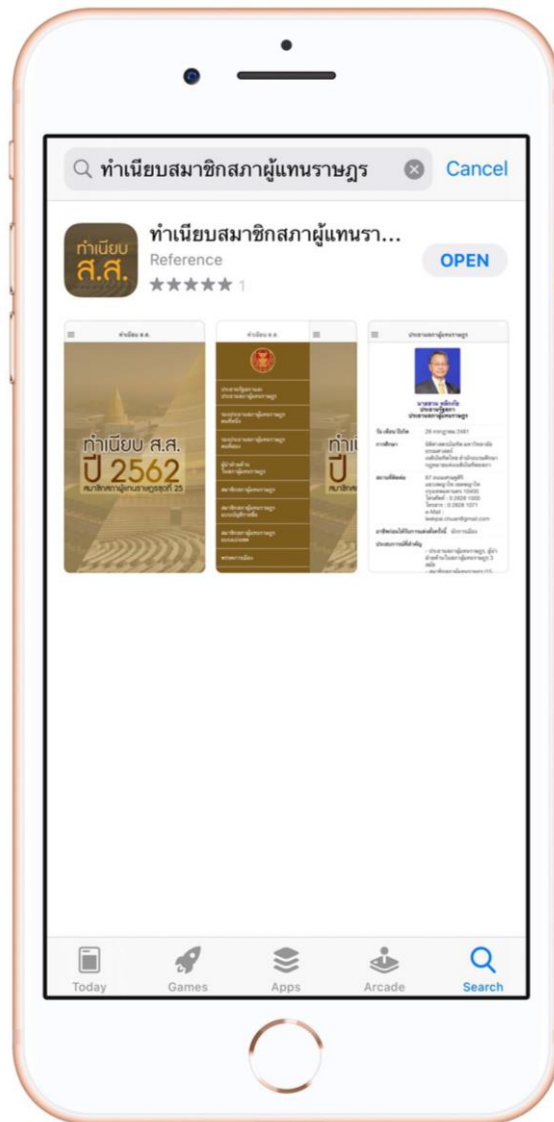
ทำเนียบสมาชิกสภาผู้แทนราษฎร Cancel

ทำเนียบ ส.ส.

ทำเนียบสมาชิกสภาผู้แทนรา...
Reference
★★★★★ 1
OPEN

ทำเนียบ ส.ส.

ทำเนียบ ส.ส.
ปี 2562
สมาชิกสภาผู้แทนราษฎรชุดที่ 25

ทำเนียบ ส.ส.

ทำเนียบ ส.ส.
ปี
สมาชิกสภ

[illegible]

Today Games Apps Arcade Search